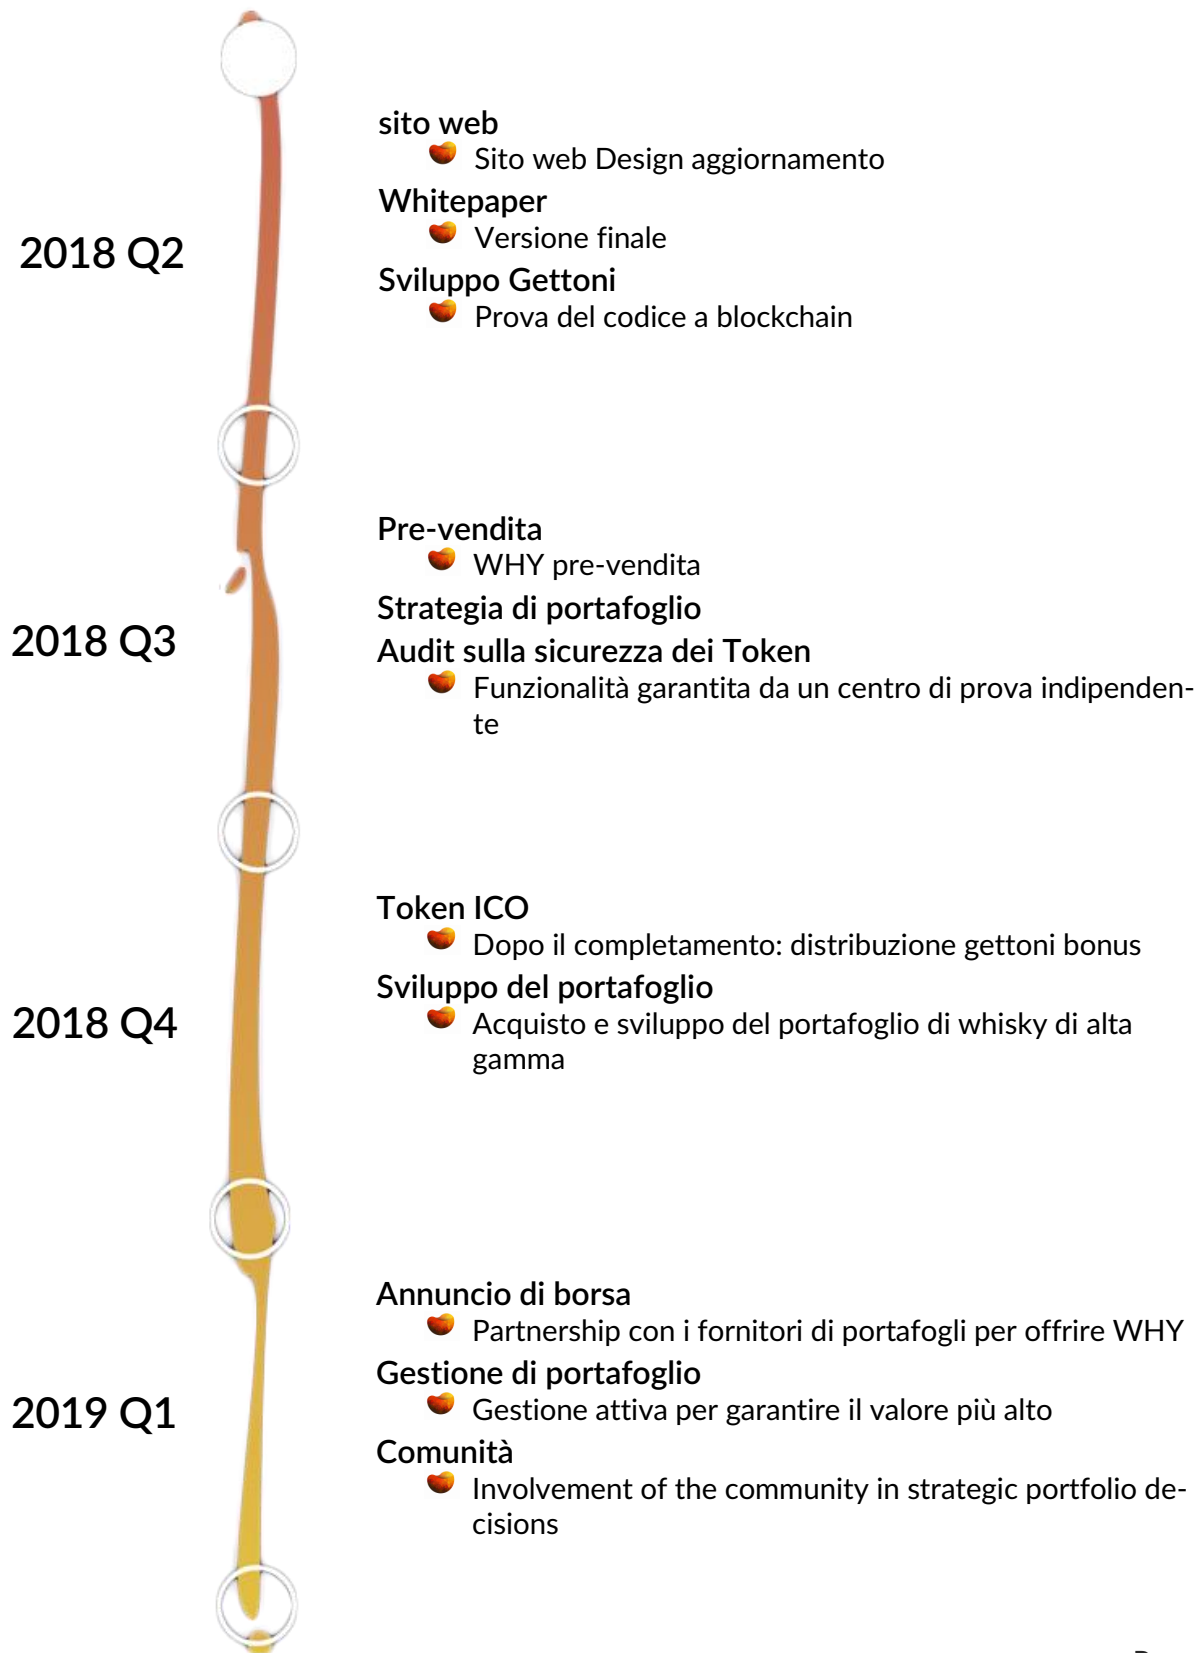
2018 Q2

sito web
Sito web Design aggiornamento
Whitepaper
Versione finale
Sviluppo Gettoni
Prova del codice a blockchain

2018 Q3

Pre-vendita
WHY pre-vendita
Strategia di portafoglio
Audit sulla sicurezza dei Token
Funzionalità garantita da un centro di prova indipendente

2018 Q4

Token ICO
Dopo il completamento: distribuzione gettoni bonus
Sviluppo del portafoglio
Acquisto e sviluppo del portafoglio di whisky di alta gamma

2019 Q1

Annuncio di borsa
Partnership con i fornitori di portafogli per offrire WHY
Gestione di portafoglio
Gestione attiva per garantire il valore più alto
Comunità
Involvement of the community in strategic portfolio decisions